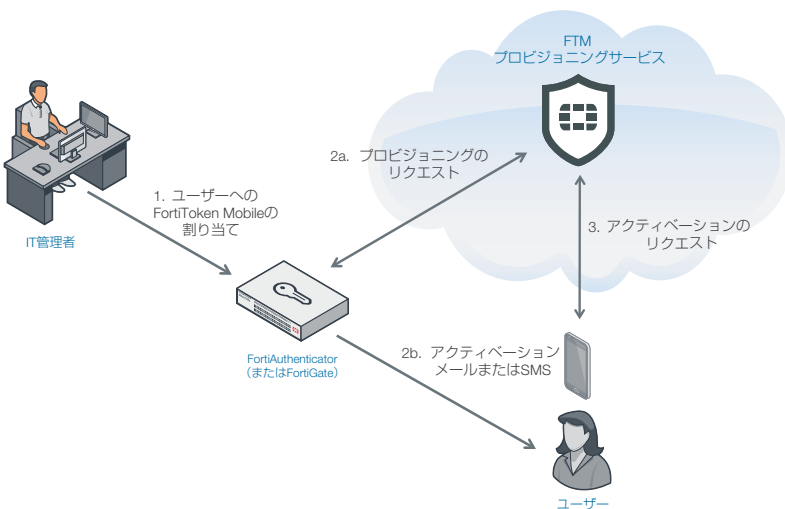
FTM
プロビジョニングサービス

2a. プロビジョニングの
リクエスト

1. ユーザーへの
FortiToken Mobileの
割り当て

IT管理者

3. アクティベーションの
リクエスト

FortiAuthenticator
(またはFortiGate)

2b. アクティベーション
メールまたはSMS

ユーザー